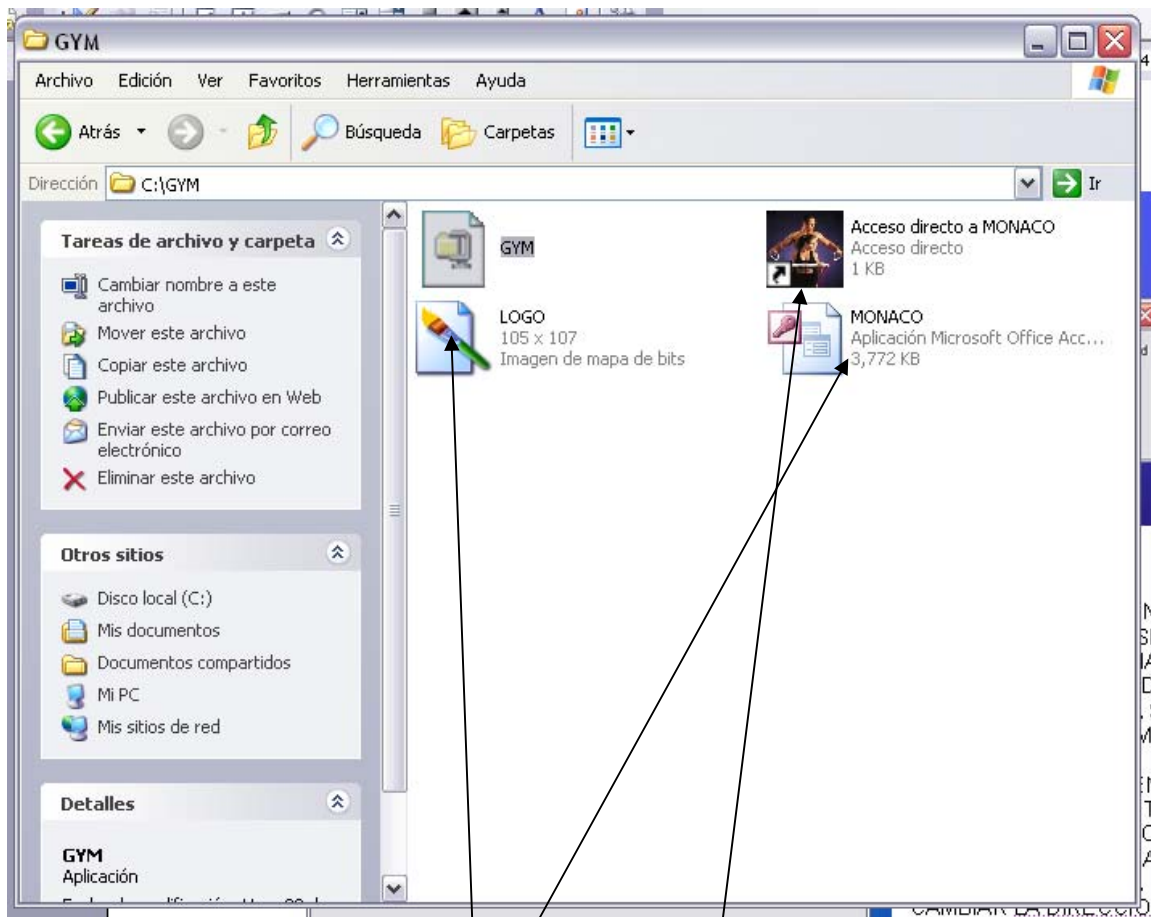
GYM

Archivo Edición Ver Favoritos Herramientas Ayuda

Atrás Búsqueda Carpetas

Dirección C:\GYM Ir

Tareas de archivo y carpeta

Cambiar nombre a este archivo
Mover este archivo
Copiar este archivo
Publicar este archivo en Web
Enviar este archivo por correo electrónico
Eliminar este archivo

Otros sitios

Disco local (C:)
Mis documentos
Documentos compartidos
Mi PC
Mis sitios de red

Detalles

GYM
Aplicación
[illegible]

GYM

Acceso directo a MONACO
Acceso directo
1 KB

LOGO
105 x 107
Imagen de mapa de bits

MONACO
Aplicación Microsoft Office Acc...
3,772 KB

CAMBIAR LA DIRECCIÓ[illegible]